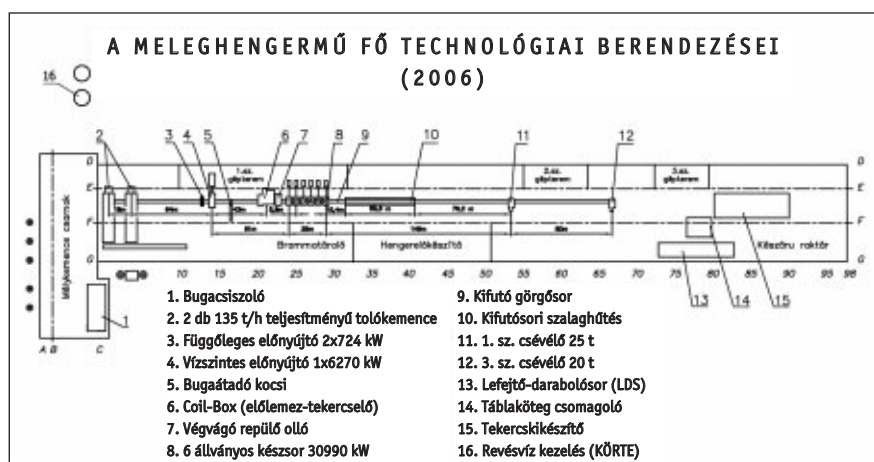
A MELEGHENGERMŰ FŐ TECHNOLÓGIAI BERENDEZÉSEI
(2006)

16

2 3 4 5 6 7 8 9 10 11 12

D E F G

1.sz. gépterem
2.sz. gépterem
3.sz. gépterem

D E F G

Mélykemence csarnok

Brammatároló
Hengerelőkészítő
Készáru raktár

10 15 20 25 30 35 40 45 50 55 60 65 70 75 80 85 90 95 98

A B C

1

13 14 15

1. Bugacsiszoló
2. 2 db 135 t/h teljesítményű tolókemence
3. Függőleges előnyújtó 2x724 kW
4. Vízszintes előnyújtó 1x6270 kW
5. Bugaátadó kocsi
6. Coil-Box (előlemez-tekercselő)
7. Végvágó repülő olló
8. 6 állványos készsor 30990 kW
9. Kifutó görgősor
10. Kifutósori szalaghűtés
11. 1. sz. csévélő 25 t
12. 3. sz. csévélő 20 t
13. Lefejtő-darabolósor (LDS)
14. Táblaköteg csomagoló
15. Tekercskikészítő
16. Revésvíz kezelés (KÖRTE)